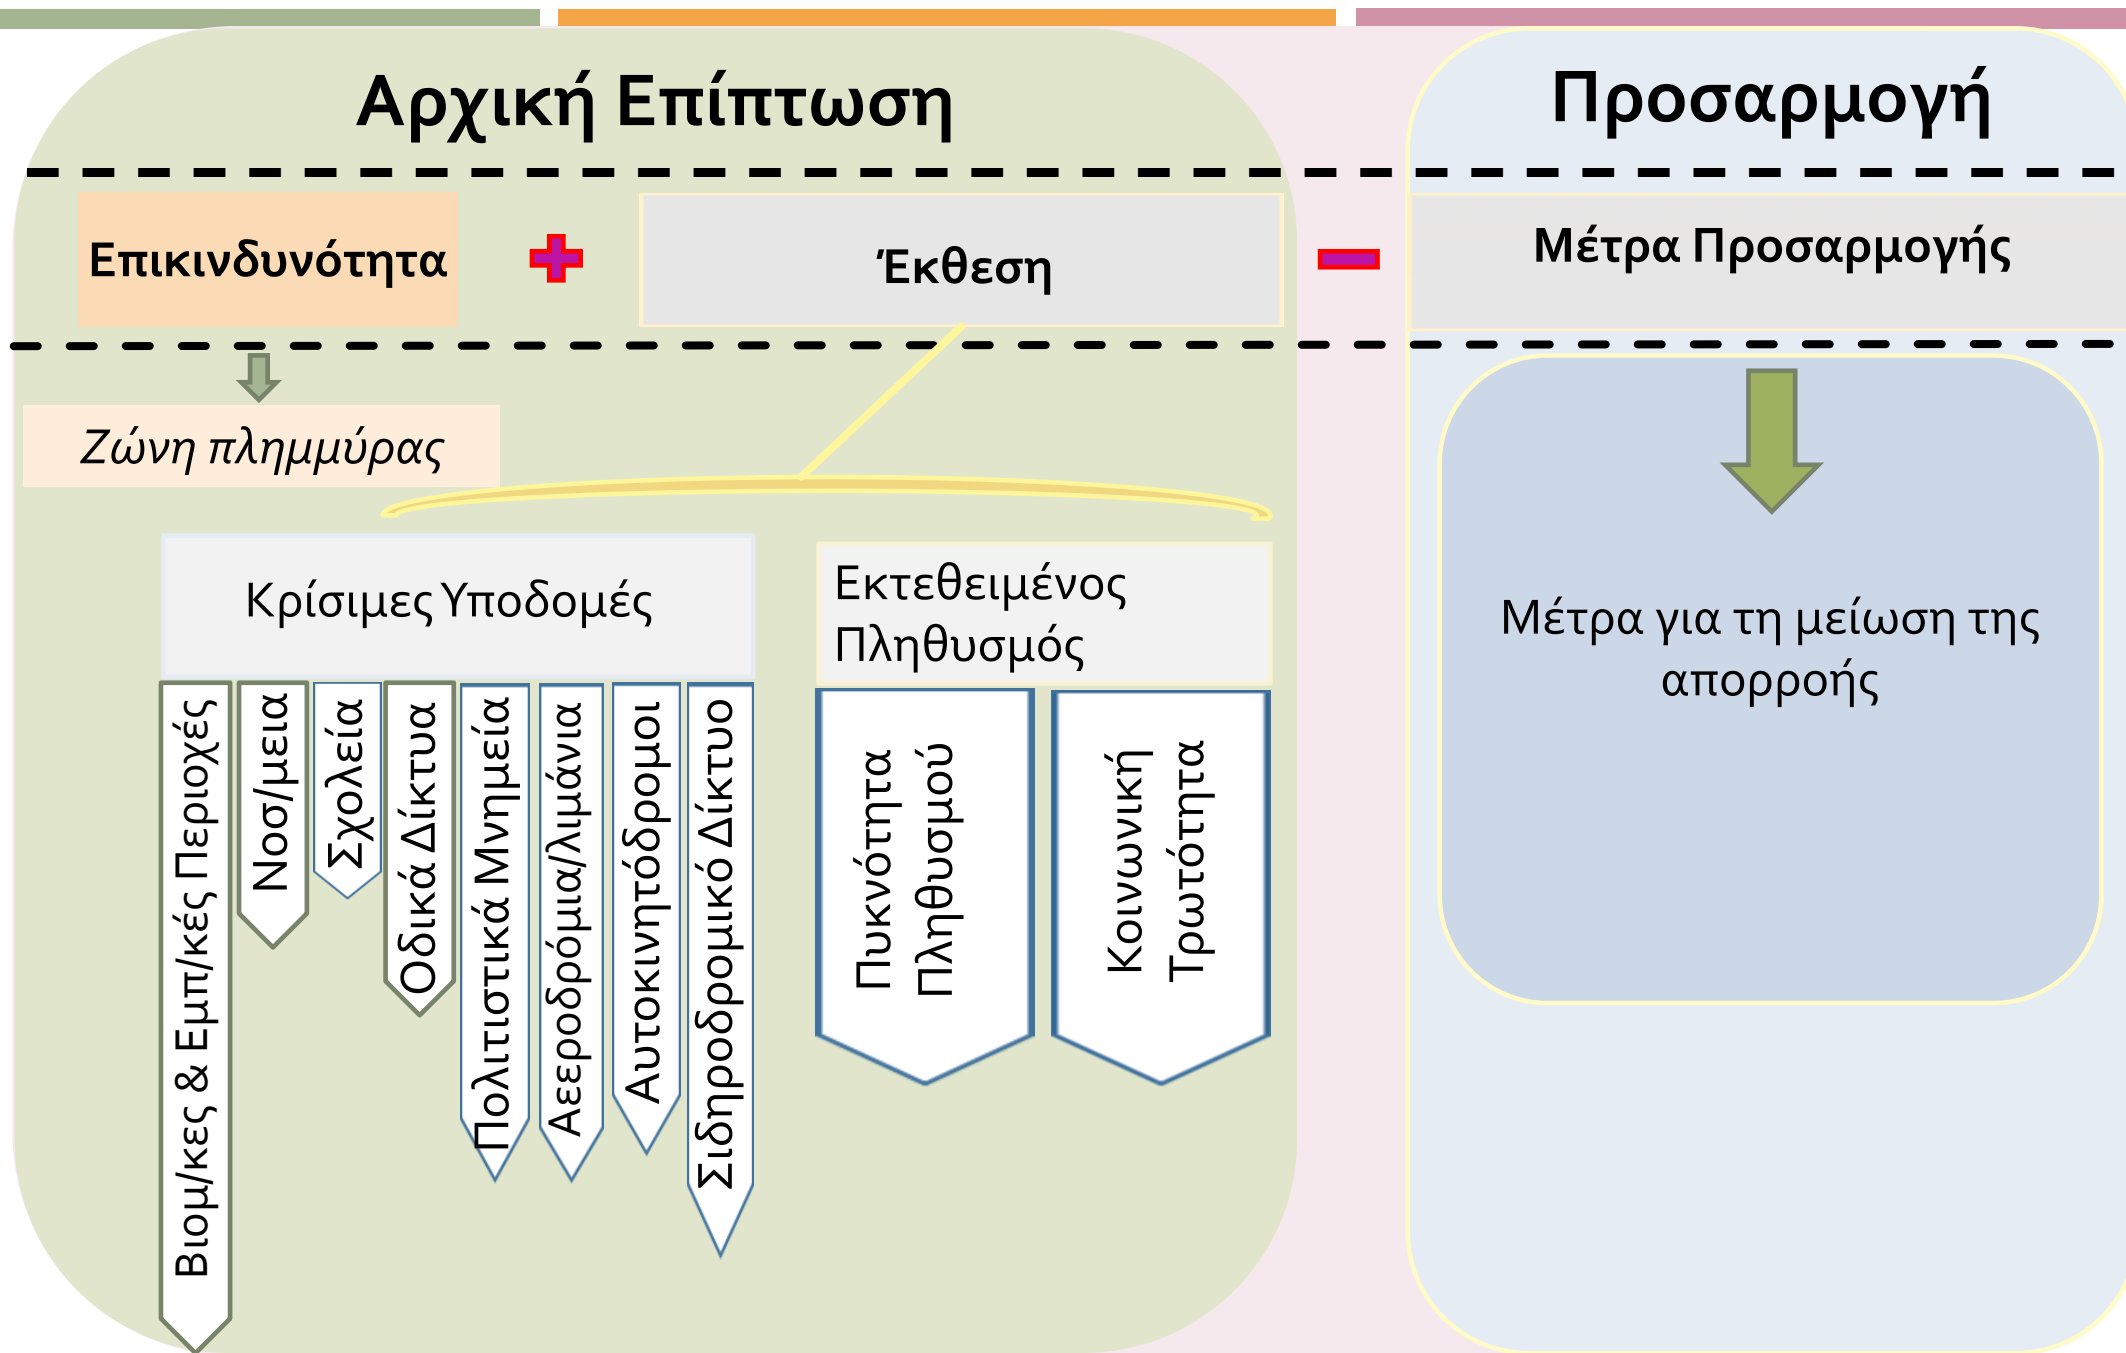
Αρχική Επίπτωση

Προσαρμογή

Επικινδυνότητα

+

Έκθεση

−

Μέτρα Προσαρμογής

Ζώνη πλημμύρας

Κρίσιμες Υποδομές

Βιομ/κες & Εμπ/κές Περιοχές

Νοσ/μεια

Σχολεία

Οδικά Δίκτυα

Πολιτιστικά Μνημεία

Αεροδρόμια/λιμάνια

Αυτοκινητόδρομοι

Σιδηροδρομικό Δίκτυο

Εκτεθειμένος Πληθυσμός

Πυκνότητα Πληθυσμού

Κοινωνική Τρωτότητα

Μέτρα για τη μείωση της απορροής